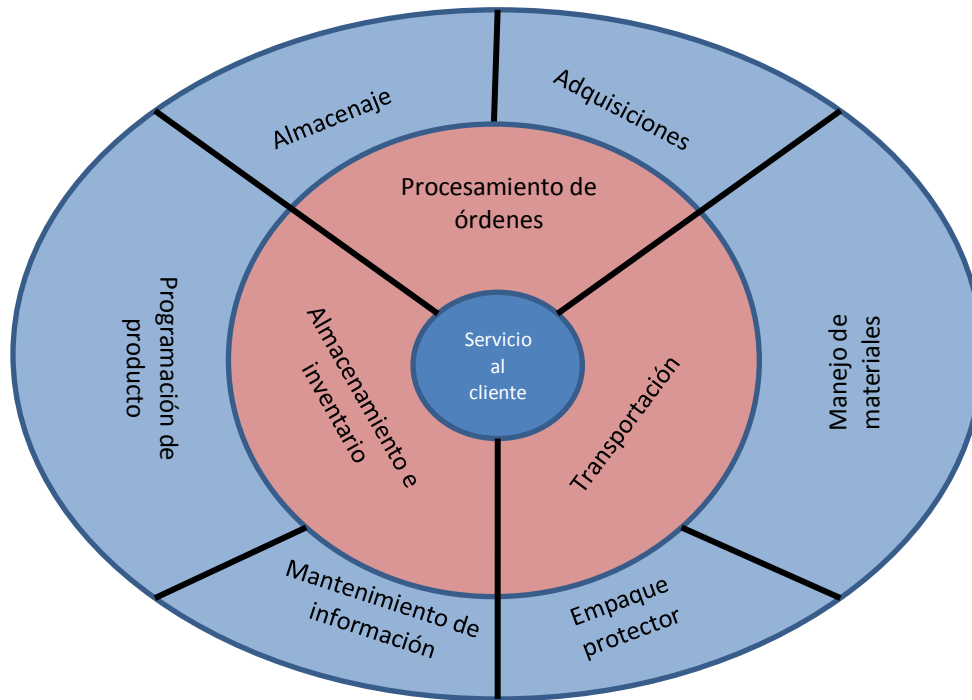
Almacenaje

Adquisiciones

Procesamiento de órdenes

Programación de producto

Almacenamiento e inventario

Servicio al cliente

Transportación

Manejo de materiales

Mantenimiento de información

Empaque protector